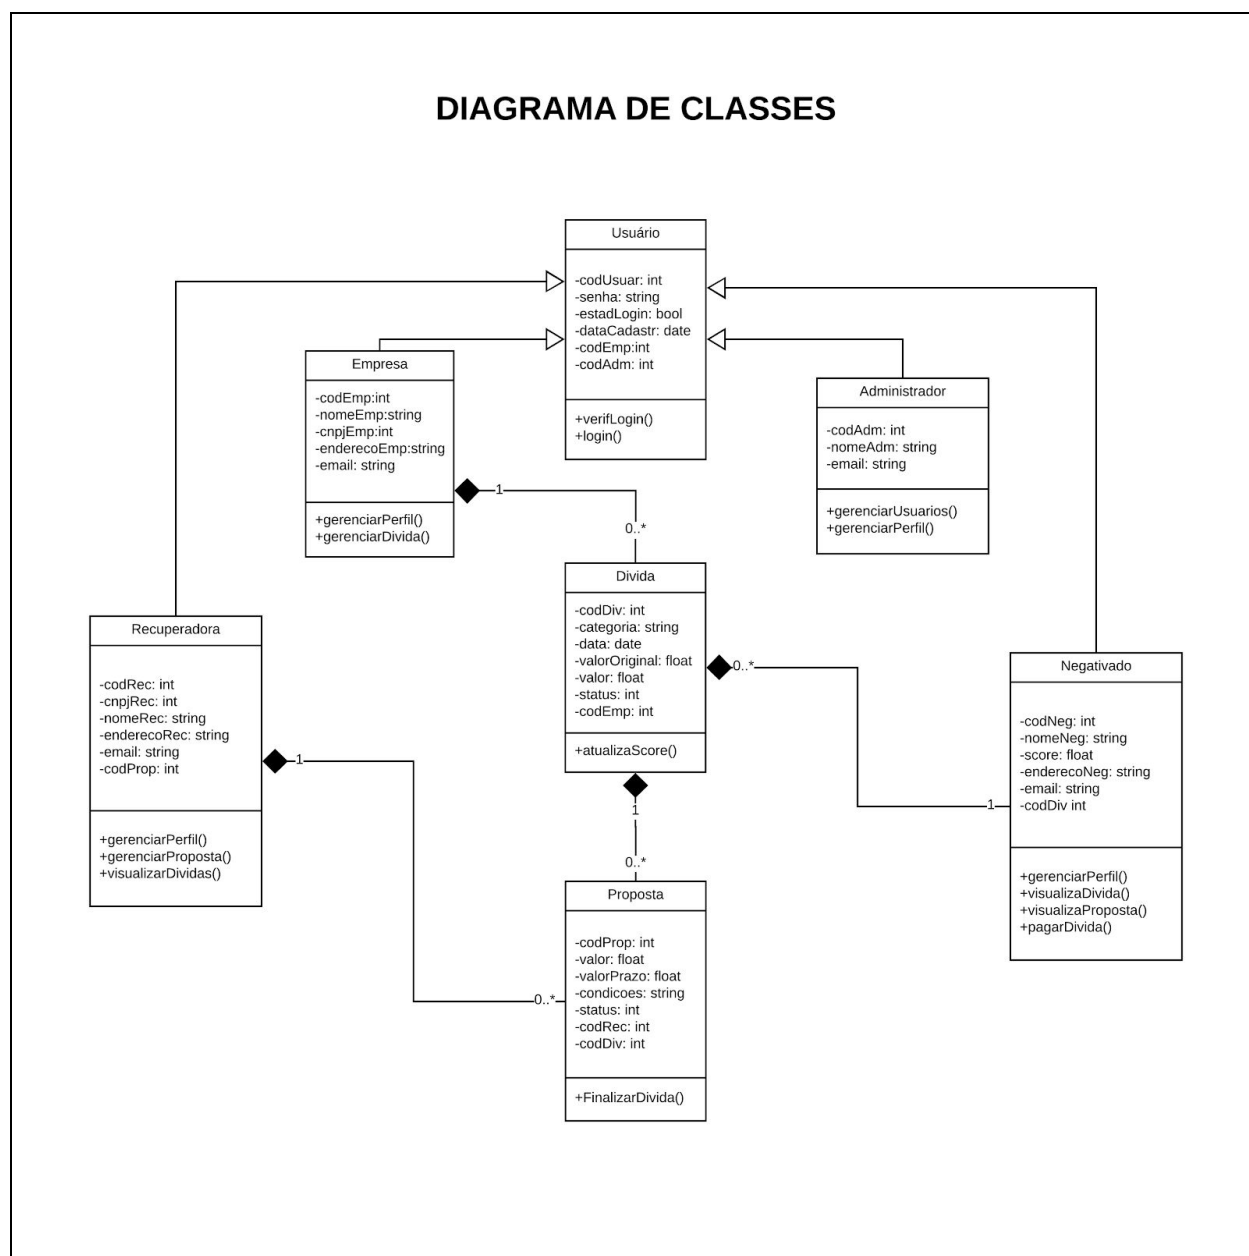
DIAGRAMA DE CLASSES

Usuário

-codUsuar: int
-senha: string
-estadLogin: bool
-dataCadastr: date
-codEmp:int
-codAdm: int

+verifLogin()
+login()

Empresa

-codEmp:int
-nomeEmp:string
-cnpjEmp:int
-enderecoEmp:string
-email: string

+gerenciarPerfil()
+gerenciarDivida()

Administrador

-codAdm: int
-nomeAdm: string
-email: string

+gerenciarUsuarios()
+gerenciarPerfil()

1

0..*

Divida

-codDiv: int
-categoria: string
-data: date
-valorOriginal: float
-valor: float
-status: int
-codEmp: int

+atualizaScore()

Recuperadora

-codRec: int
-cnpjRec: int
-nomeRec: string
-enderecoRec: string
-email: string
-codProp: int

+gerenciarPerfil()
+gerenciarProposta()
+visualizarDividas()

1

0..*

Negativado

-codNeg: int
-nomeNeg: string
-score: float
-enderecoNeg: string
-email: string
-codDiv int

+gerenciarPerfil()
+visualizaDivida()
+visualizaProposta()
+pagarDivida()

1

1

0..*

Proposta

-codProp: int
-valor: float
-valorPrazo: float
-condicoes: string
-status: int
-codRec: int
-codDiv: int

+FinalizarDivida()

0..*